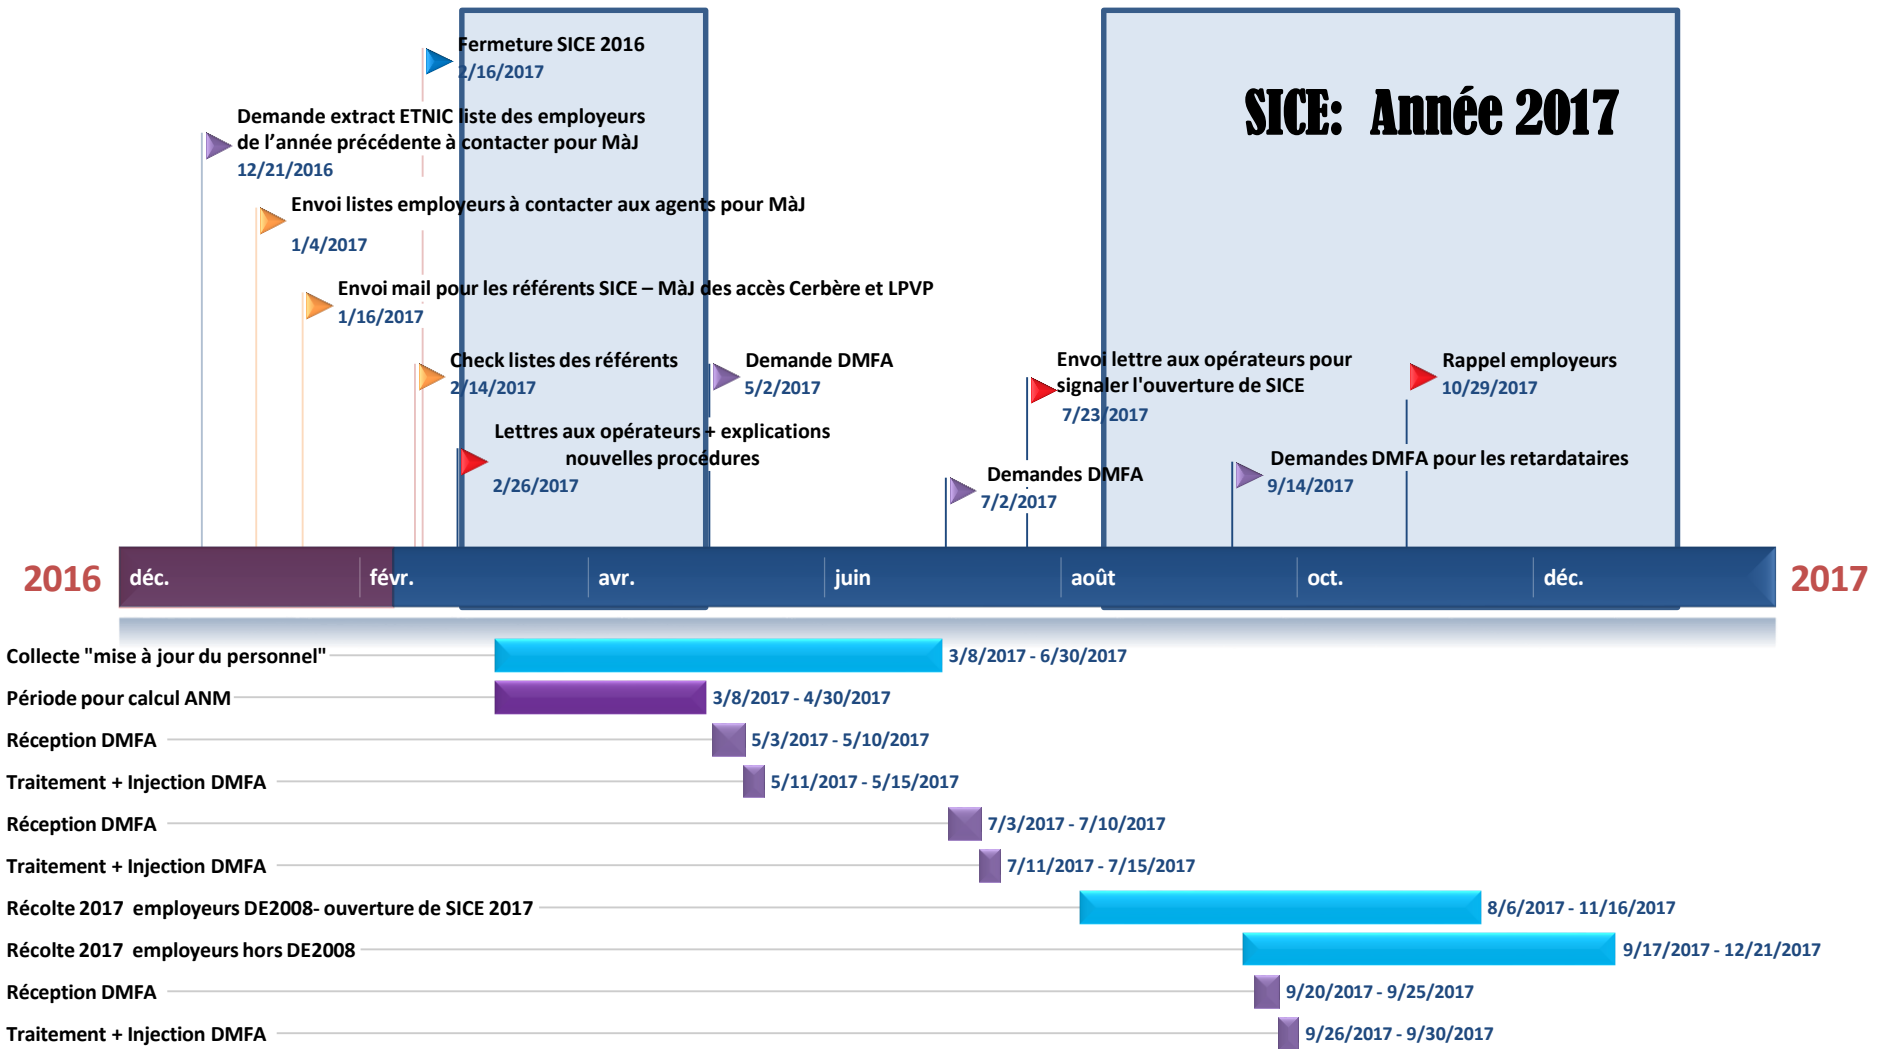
Fermeture SICE 2016
2/16/2017

SICE: Année 2017

Demande extract ETNIC liste des employeurs de l'année précédente à contacter pour MàJ
12/21/2016

Envoi listes employeurs à contacter aux agents pour MàJ
1/4/2017

Envoi mail pour les référents SICE – MàJ des accès Cerbère et LPVP
1/16/2017

Check listes des référents
2/14/2017

Demande DMFA
5/2/2017

Envoi lettre aux opérateurs pour signaler l'ouverture de SICE
7/23/2017

Rappel employeurs
10/29/2017

Lettres aux opérateurs + explications nouvelles procédures
2/26/2017

Demandes DMFA
7/2/2017

Demandes DMFA pour les retardataires
9/14/2017

2016 déc. févr. avr. juin août oct. déc. 2017

Collecte "mise à jour du personnel" 3/8/2017 - 6/30/2017
Période pour calcul ANM 3/8/2017 - 4/30/2017
Réception DMFA 5/3/2017 - 5/10/2017
Traitement + Injection DMFA 5/11/2017 - 5/15/2017
Réception DMFA 7/3/2017 - 7/10/2017
Traitement + Injection DMFA 7/11/2017 - 7/15/2017
Récolte 2017 employeurs DE2008- ouverture de SICE 2017 8/6/2017 - 11/16/2017
Récolte 2017 employeurs hors DE2008 9/17/2017 - 12/21/2017
Réception DMFA 9/20/2017 - 9/25/2017
Traitement + Injection DMFA 9/26/2017 - 9/30/2017